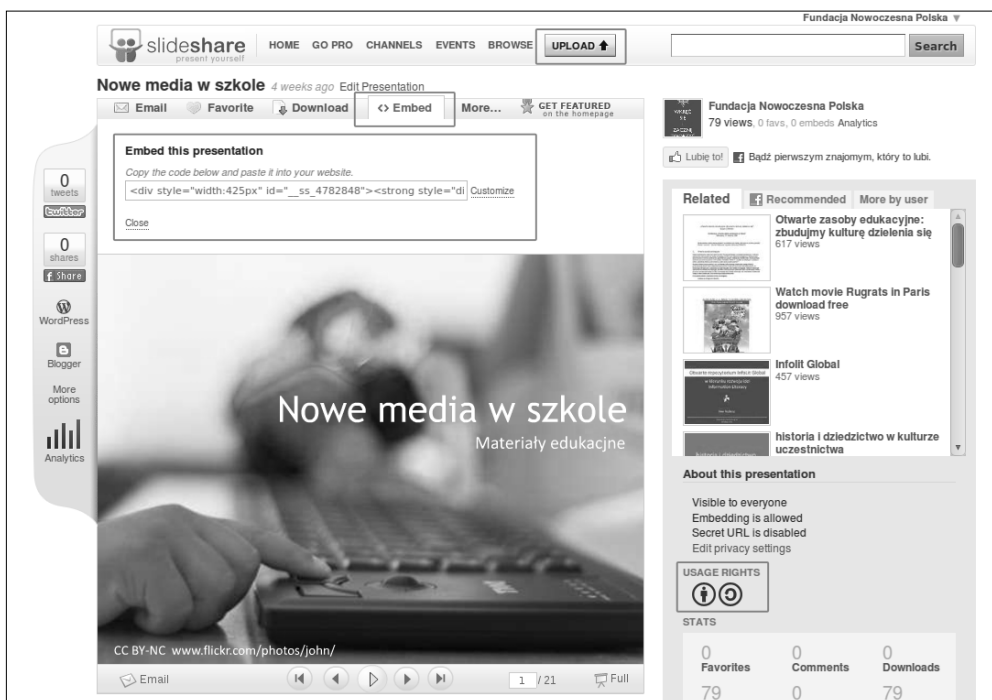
Fundacja Nowoczesna Polska ▼

slideshare present yourself HOME GO PRO CHANNELS EVENTS BROWSE UPLOAD

Search

Nowe media w szkole 4 weeks ago Edit Presentation

Email Favorite Download <> Embed More... GET FEATURED on the homepage

Embed this presentation

Copy the code below and paste it into your website.

<div style="width:425px" id="__ss_4782848"><strong style="di Customize

Close

0 tweets twitter

0 shares f Share

WordPress

Blogger

More options

Analytics

Nowe media w szkole

Materiały edukacyjne

CC BY-NC www.flickr.com/photos/john/

Email 1 / 21 Full

Fundacja Nowoczesna Polska
79 views, 0 favs, 0 embeds Analytics

Lubię to! Bądź pierwszym znajomym, który to lubi.

Related Recommended More by user

Otwarte zasoby edukacyjne: zbudujmy kulturę dzielenia się
617 views

Watch movie Rugrats in Paris download free
957 views

Infolit Global
457 views

historia i dziedzictwo w kulturze uczestnictwa

About this presentation

Visible to everyone
Embedding is allowed
Secret URL is disabled
Edit privacy settings

USAGE RIGHTS

STATS

0 Favorites 0 Comments 0 Downloads

79 0 79